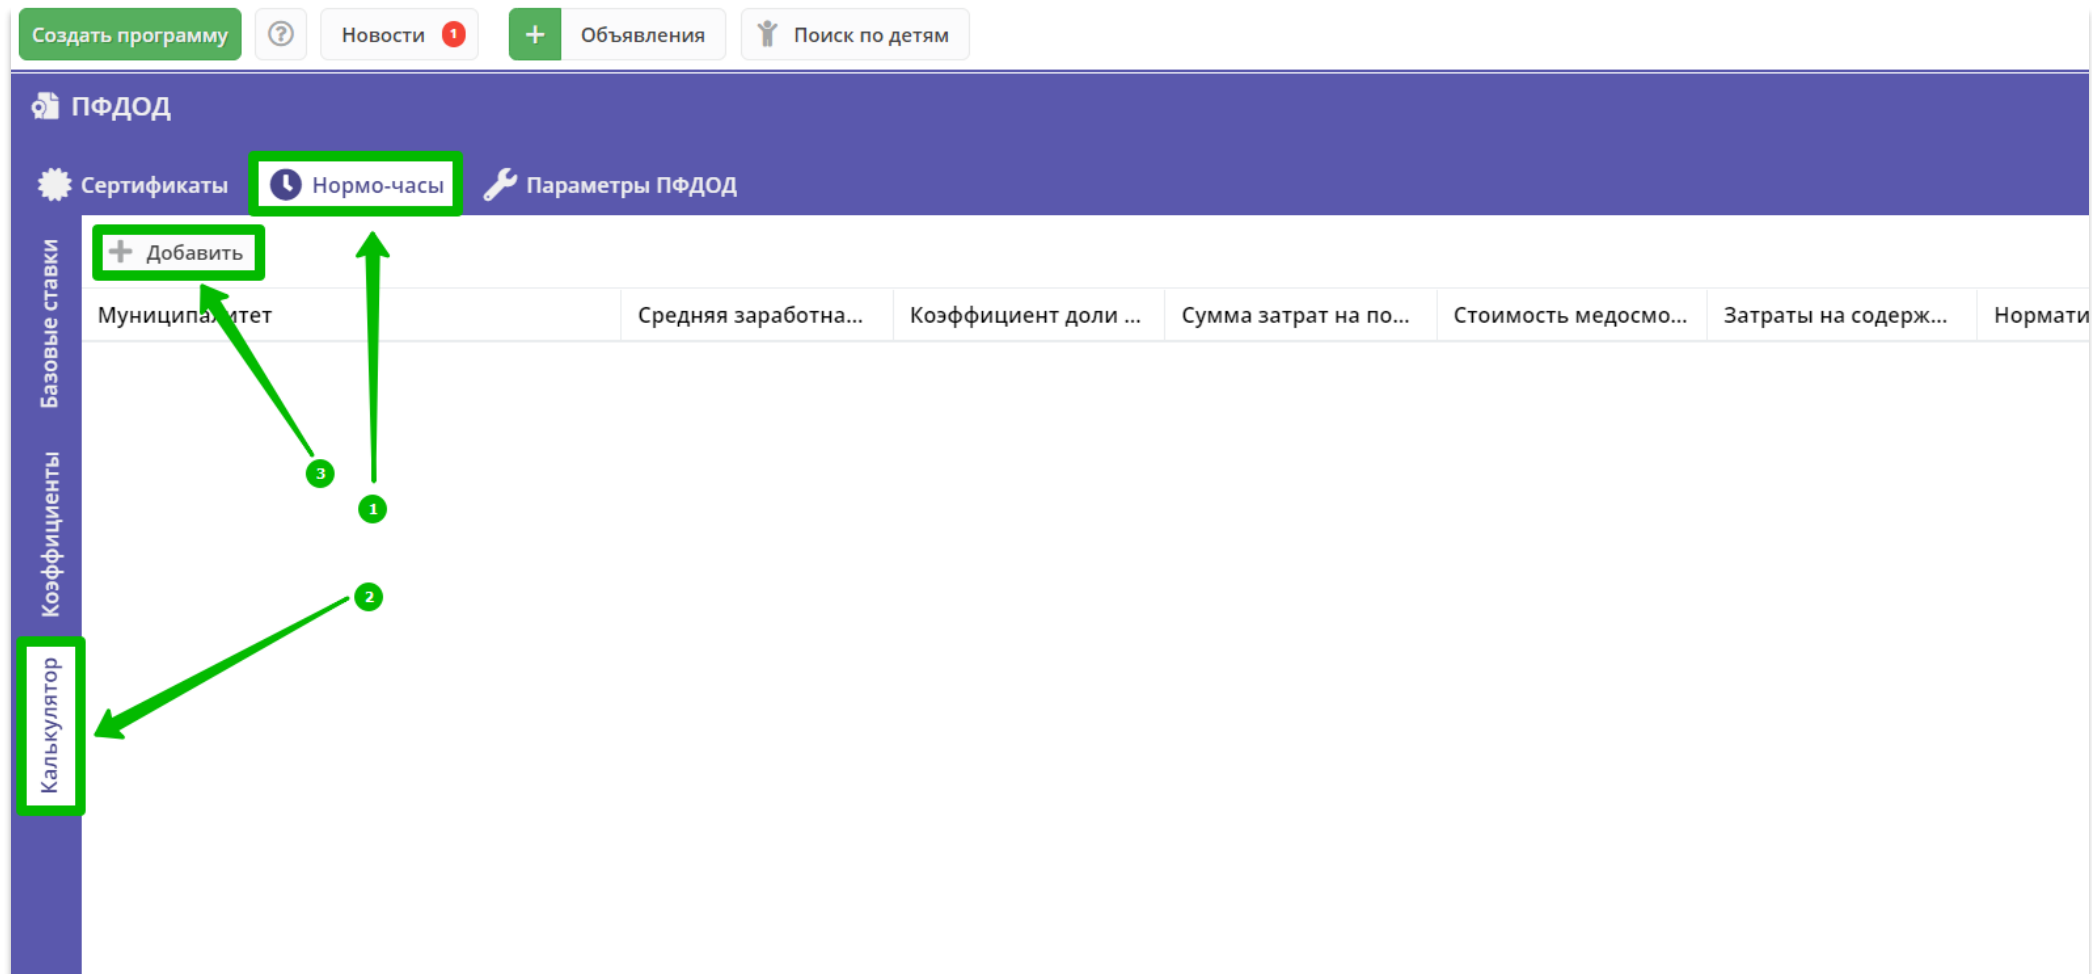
Создать программу ? Новости 1 + Объявления Поиск по детям

ПФДОД

Сертификаты Нормо-часы Параметры ПФДОД

Базовые ставки
Коэффициенты
Калькулятор

+ Добавить

| Муниципа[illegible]тет | Средняя заработна... | Коэффициент доли ... | Сумма затрат на по... | Стоимость медосмо... | Затраты на содерж... | Нормати |
|---|---|---|---|---|---|---|

3
1
2